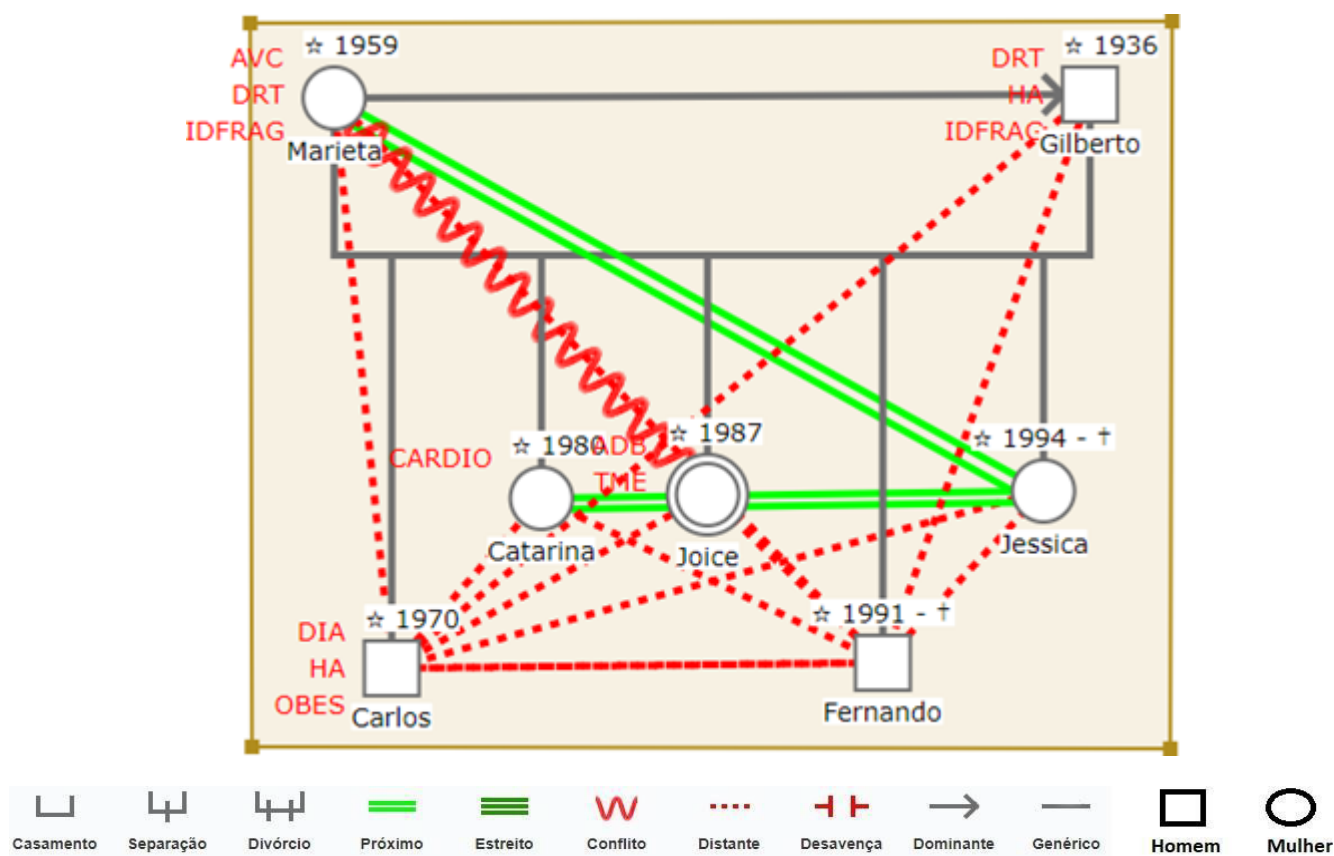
☆ 1959
AVC
DRT
IDFRAG
Marieta

☆ 1936
DRT
HA
IDFRAG
Gilberto

☆ 1980
CARDIO
Catarina

☆ 1987
ADB
TME
Joice

☆ 1994 - †
Jessica

☆ 1970
DIA
HA
OBES
Carlos

☆ 1991 - †
Fernando

Casamento
Separação
Divórcio
Próximo
Estreito
Conflito
Distante
Desavença
Dominante
Genérico
Homem
Mulher